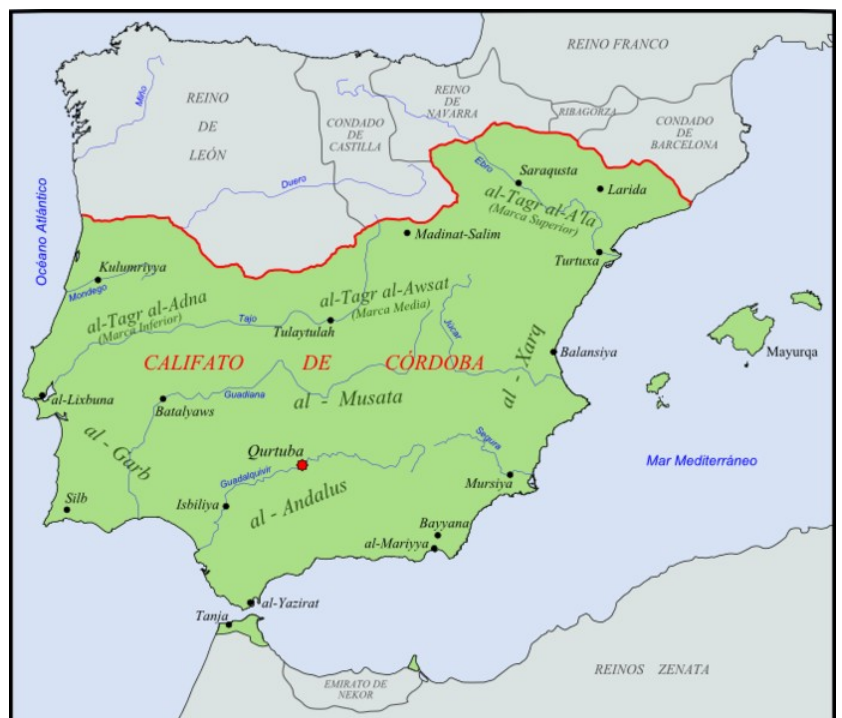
REINO FRANCO
REINO DE LEÓN
CONDADO DE CASTILLA
REINO DE NAVARRA
RIBAGORZA
CONDADO DE BARCELONA
Miño
Duero
Ebro
Saraqusta
Larida
al-Tagr al-A'la
(Marca Superior)
Madinat-Salim
Océano Atlántico
Kulumriyya
Mondego
Turtuxa
al-Tagr al-Adna
(Marca Inferior)
al-Tagr al-Awsat
(Marca Media)
Tajo
Tulaytulah
Júcar
CALIFATO DE CÓRDOBA
Balansiya
al - Xarq
Mayurqa
al-Lixbuna
Guadiana
Batalyaws
al - Musata
al - Garb
Qurtuba
Segura
Mar Mediterráneo
Guadalquivir
Mursiya
Silb
Isbiliya
al - Andalus
Bayyana
al-Mariyya
al-Yazirat
Tanja
REINOS ZENATA
EMIRATO DE NEKOR